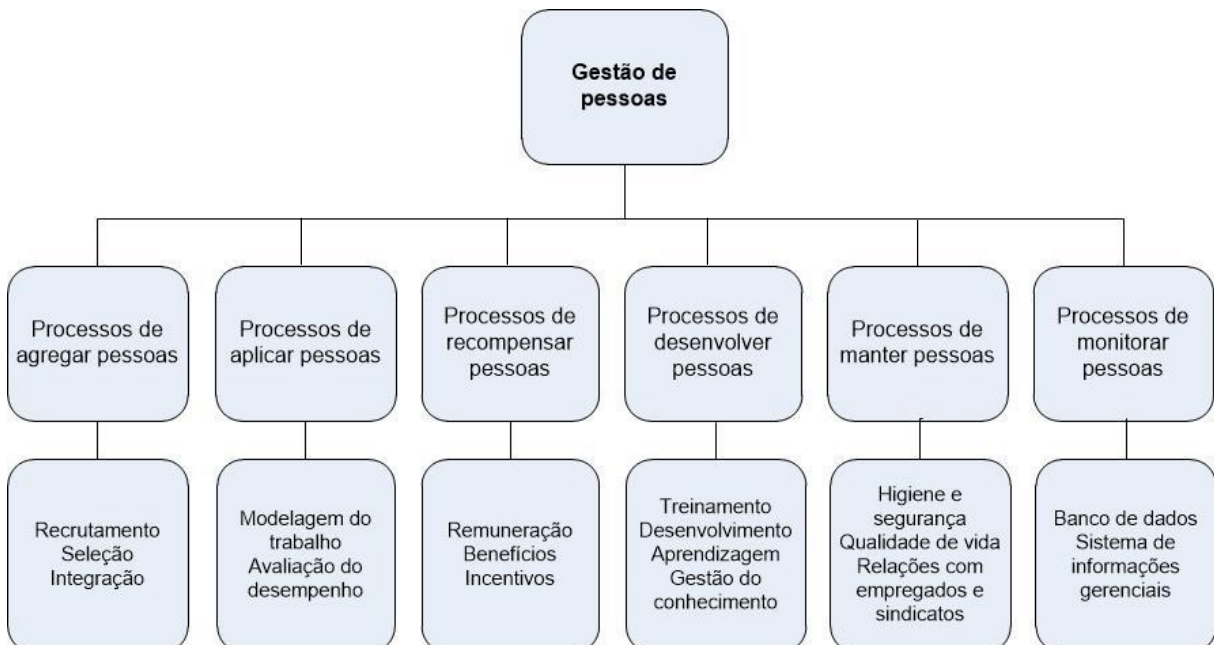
Gestão de pessoas

Processos de agregar pessoas

Recrutamento
Seleção
Integração

Processos de aplicar pessoas

Modelagem do trabalho
Avaliação do desempenho

Processos de recompensar pessoas

Remuneração
Benefícios
Incentivos

Processos de desenvolver pessoas

Treinamento
Desenvolvimento
Aprendizagem
Gestão do conhecimento

Processos de manter pessoas

Higiene e segurança
Qualidade de vida
Relações com empregados e sindicatos

Processos de monitorar pessoas

Banco de dados
Sistema de informações gerenciais